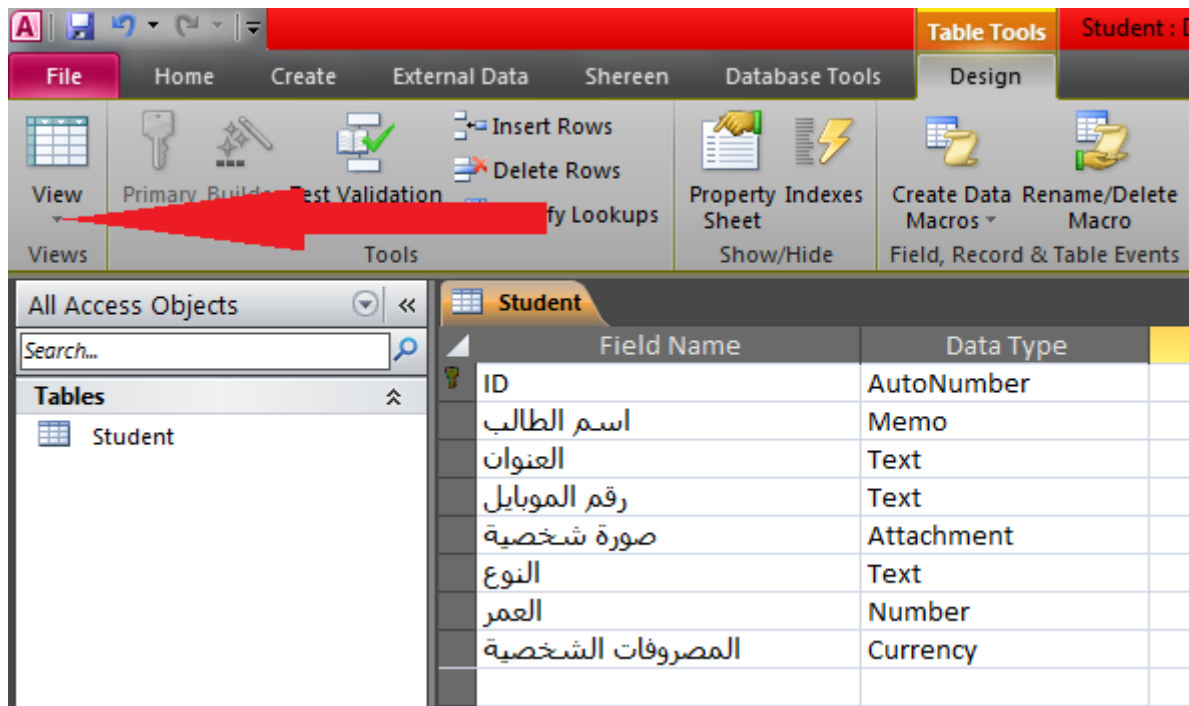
Table Tools Student : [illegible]

File Home Create External Data Shereen Database Tools Design

View

Views

Primary Builder Test Validation

Insert Rows

Delete Rows

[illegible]fy Lookups

Tools

Property Sheet Indexes

Show/Hide

Create Data Macros Rename/Delete Macro

Field, Record & Table Events

All Access Objects

Search...

Tables

Student

Student

| Field Name | Data Type |
|---|---|
| ID | AutoNumber |
| اسم الطالب | Memo |
| العنوان | Text |
| رقم الموبايل | Text |
| صورة شخصية | Attachment |
| النوع | Text |
| العمر | Number |
| المصروفات الشخصية | Currency |